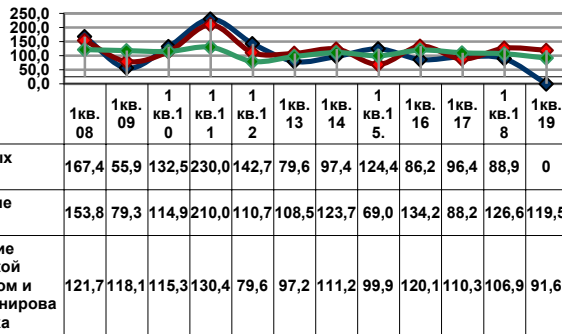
250,0
200,0
150,0
100,0
50,0
0,0

|  | 1кв. 08 | 1кв. 09 | 1 кв.1 0 | 1 кв.1 1 | 1 кв.1 2 | 1кв. 13 | 1кв. 14 | 1 кв.1 5. | 1кв. 16 | 1кв. 17 | 1 кв.1 8 | 1кв. 19 |
|---|---|---|---|---|---|---|---|---|---|---|---|---|
| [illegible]ых | 167,4 | 55,9 | 132,5 | 230,0 | 142,7 | 79,6 | 97,4 | 124,4 | 86,2 | 96,4 | 88,9 | 0 |
| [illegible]ие | 153,8 | 79,3 | 114,9 | 210,0 | 110,7 | 108,5 | 123,7 | 69,0 | 134,2 | 88,2 | 126,6 | 119,5 |
| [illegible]ие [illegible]кой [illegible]ом и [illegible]нирова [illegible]а | 121,7 | 118,1 | 115,3 | 130,4 | 79,6 | 97,2 | 111,2 | 99,9 | 120,1 | 110,3 | 106,9 | 91,6 |